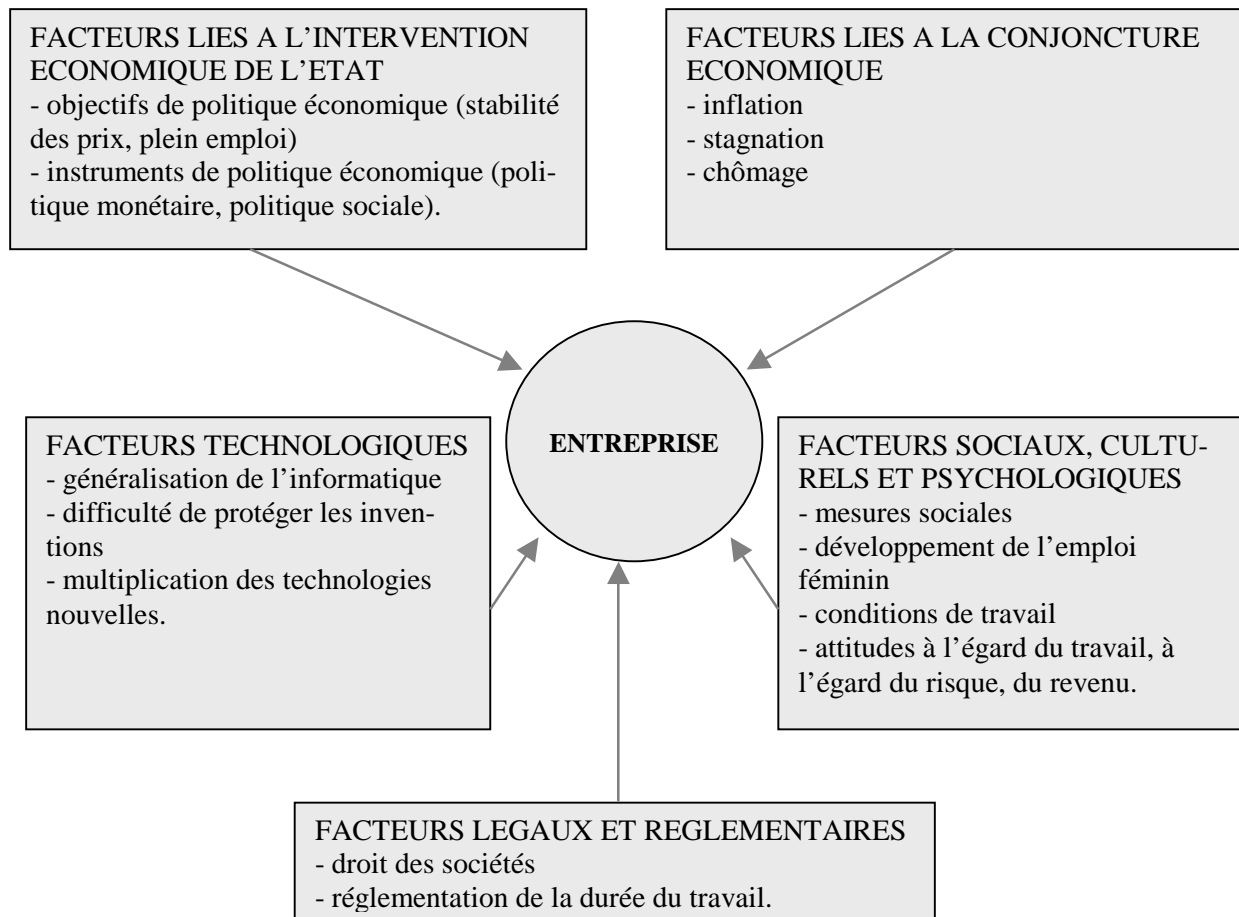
FACTEURS LIES A L'INTERVENTION ECONOMIQUE DE L'ETAT
- objectifs de politique économique (stabilité des prix, plein emploi)
- instruments de politique économique (politique monétaire, politique sociale).

FACTEURS LIES A LA CONJONCTURE ECONOMIQUE
- inflation
- stagnation
- chômage

ENTREPRISE

FACTEURS TECHNOLOGIQUES
- généralisation de l'informatique
- difficulté de protéger les inventions
- multiplication des technologies nouvelles.

FACTEURS SOCIAUX, CULTURELS ET PSYCHOLOGIQUES
- mesures sociales
- développement de l'emploi féminin
- conditions de travail
- attitudes à l'égard du travail, à l'égard du risque, du revenu.

FACTEURS LEGAUX ET REGLEMENTAIRES
- droit des sociétés
- réglementation de la durée du travail.